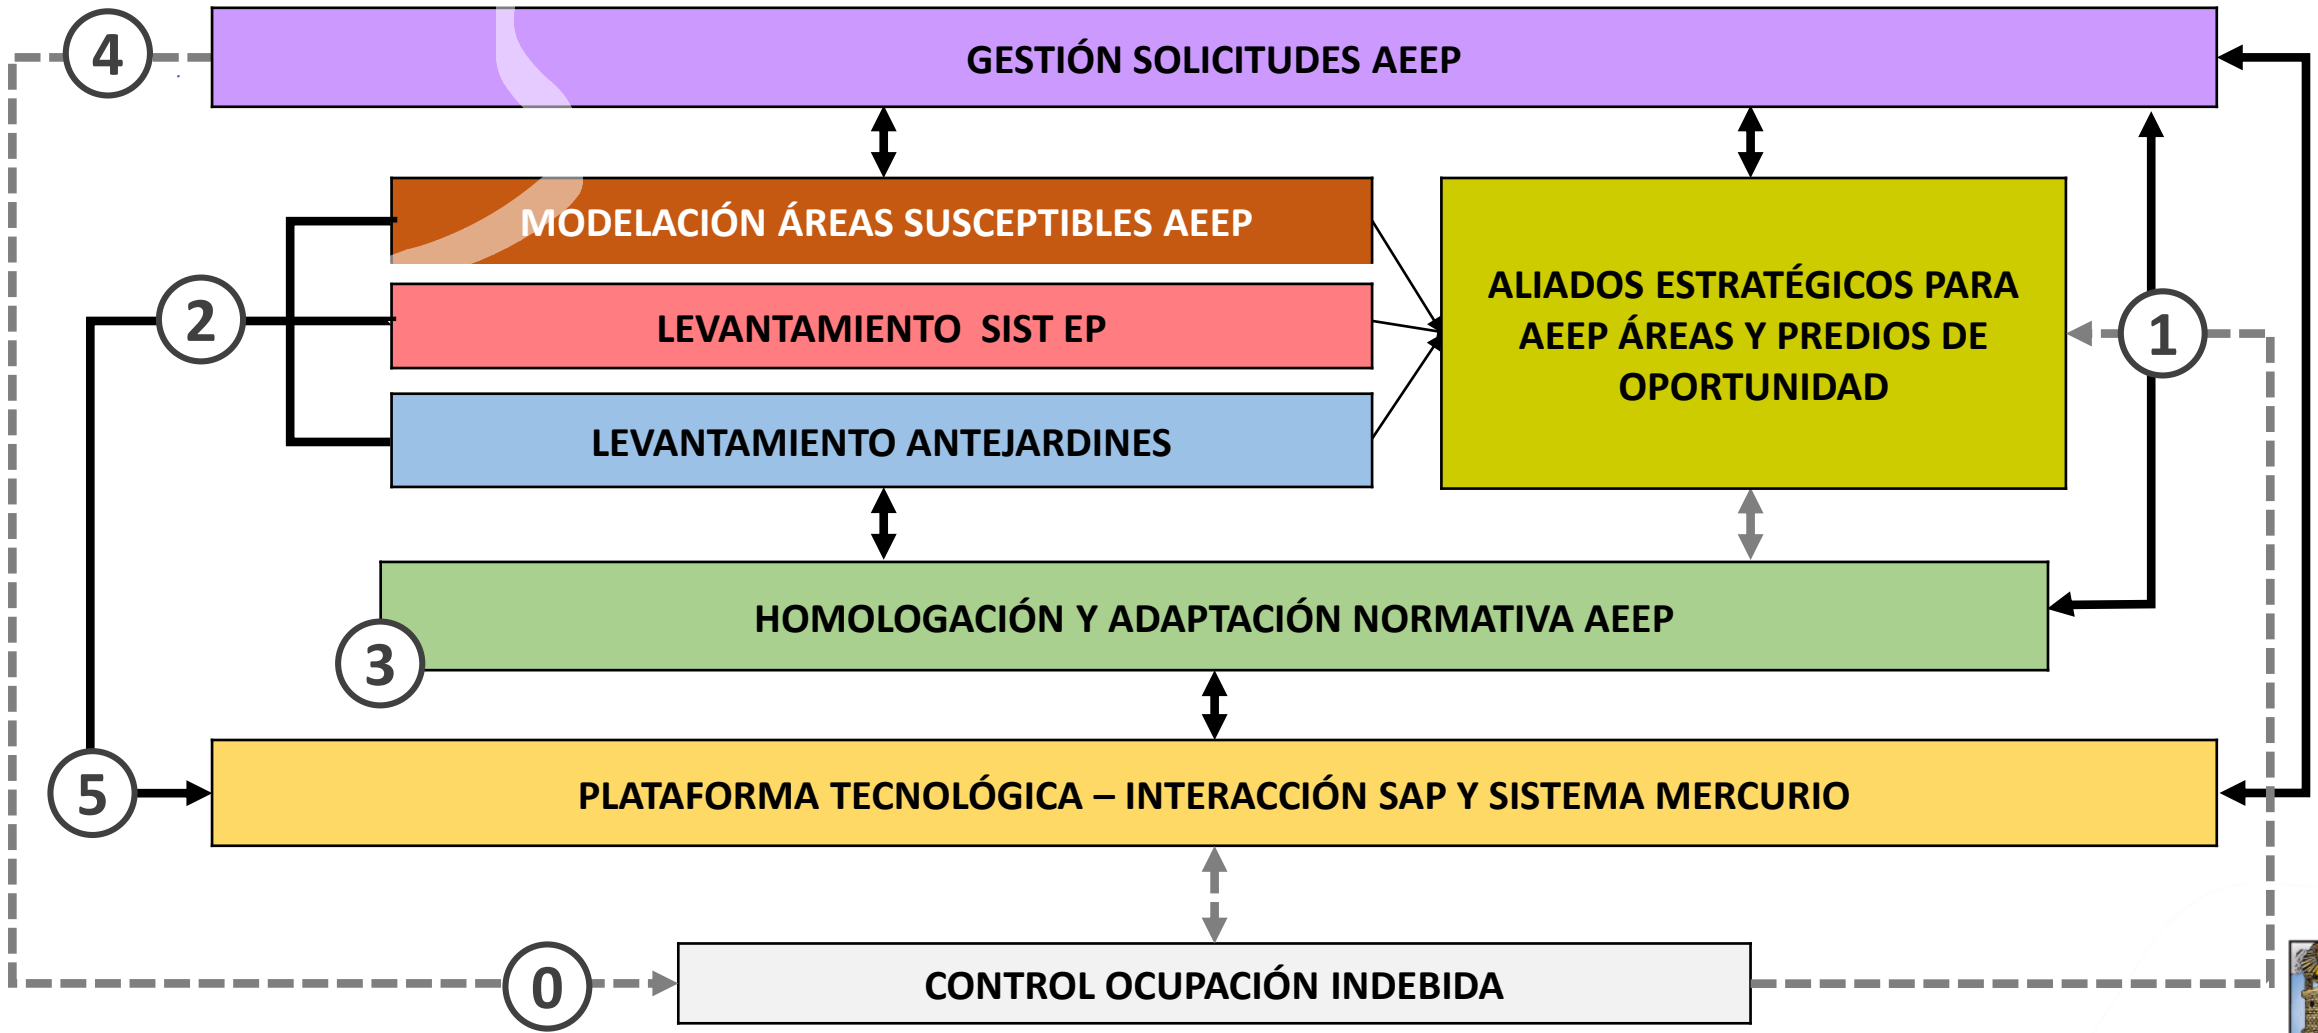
4

GESTIÓN SOLICITUDES AEEP

MODELACIÓN ÁREAS SUSCEPTIBLES AEEP

2

LEVANTAMIENTO SIST EP

LEVANTAMIENTO ANTEJARDINES

ALIADOS ESTRATÉGICOS PARA AEEP ÁREAS Y PREDIOS DE OPORTUNIDAD

1

HOMOLOGACIÓN Y ADAPTACIÓN NORMATIVA AEEP

3

5

PLATAFORMA TECNOLÓGICA – INTERACCIÓN SAP Y SISTEMA MERCURIO

0

CONTROL OCUPACIÓN INDEBIDA